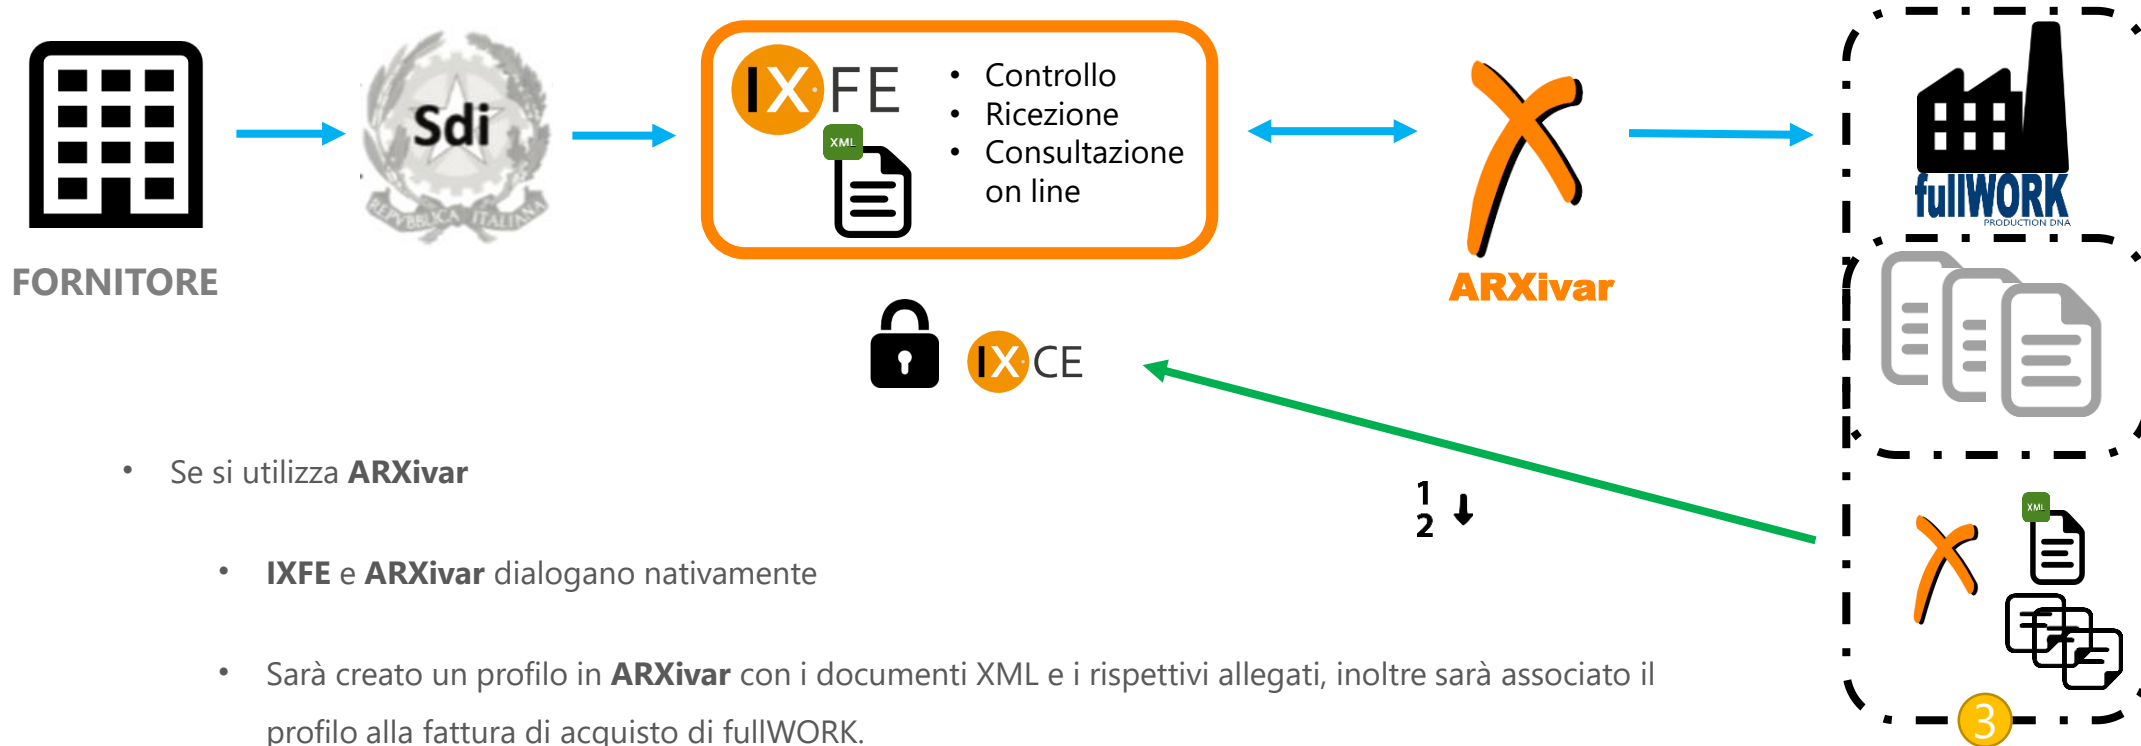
FORNITORE

Sdi

REPUBBLICA ITALIANA

IXFE

XML

• Controllo
• Ricezione
• Consultazione on line

ARXivar

fullWORK
PRODUCTION DNA

IXCE

1
2

XML

3

• Se si utilizza **ARXivar**

• **IXFE** e **ARXivar** dialogano nativamente

• Sarà creato un profilo in **ARXivar** con i documenti XML e i rispettivi allegati, inoltre sarà associato il profilo alla fattura di acquisto di fullWORK.